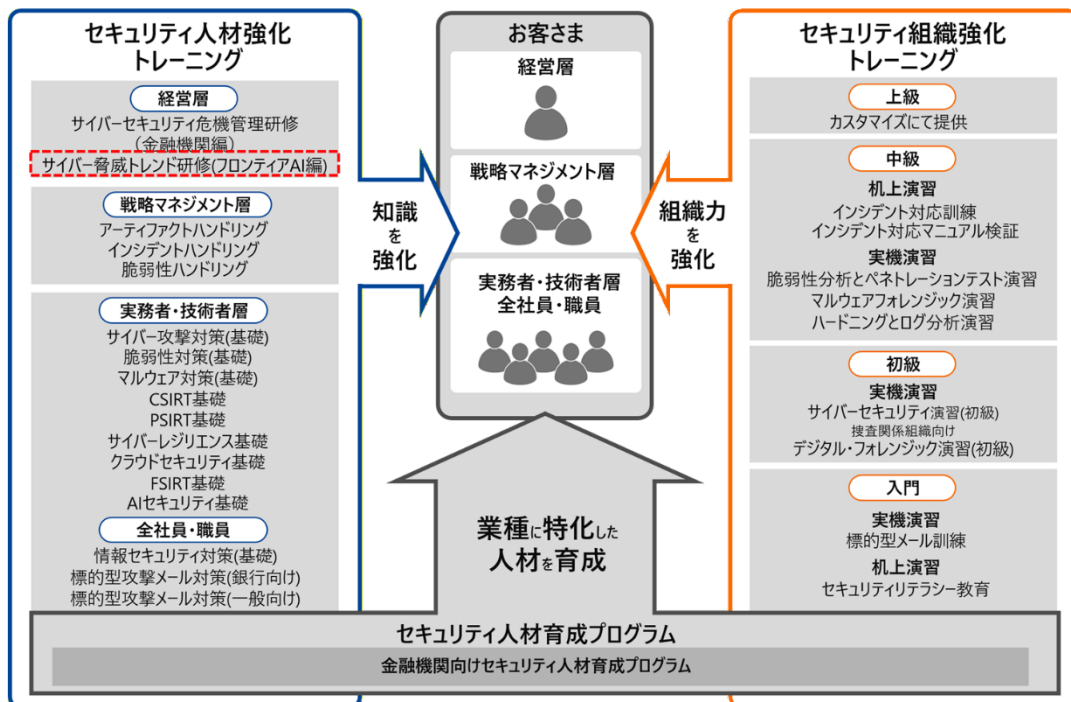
セキュリティ人材強化
トレーニング

経営層
サイバーセキュリティ危機管理研修
（金融機関編）
サイバー脅威トレンド研修(フロンティアAI編)

戦略マネジメント層
アーティファクトハンドリング
インシデントハンドリング
脆弱性ハンドリング

実務者・技術者層
サイバー攻撃対策(基礎)
脆弱性対策(基礎)
マルウェア対策(基礎)
CSIRT基礎
PSIRT基礎
サイバーレジリエンス基礎
クラウドセキュリティ基礎
FSIRT基礎
AIセキュリティ基礎

全社員・職員
情報セキュリティ対策(基礎)
標的型攻撃メール対策(銀行向け)
標的型攻撃メール対策(一般向け)

知識を強化

お客さま

経営層

戦略マネジメント層

実務者・技術者層
全社員・職員

業種に特化した人材を育成

組織力を強化

セキュリティ組織強化
トレーニング

上級
カスタマイズにて提供

中級
机上演習
インシデント対応訓練
インシデント対応マニュアル検証
実機演習
脆弱性分析とペネトレーションテスト演習
マルウェアフォレンジック演習
ハードニングとログ分析演習

初級
実機演習
サイバーセキュリティ演習(初級)
捜査関係組織向け
デジタル・フォレンジック演習(初級)

入門
実機演習
標的型メール訓練
机上演習
セキュリティリテラシー教育

セキュリティ人材育成プログラム
金融機関向けセキュリティ人材育成プログラム